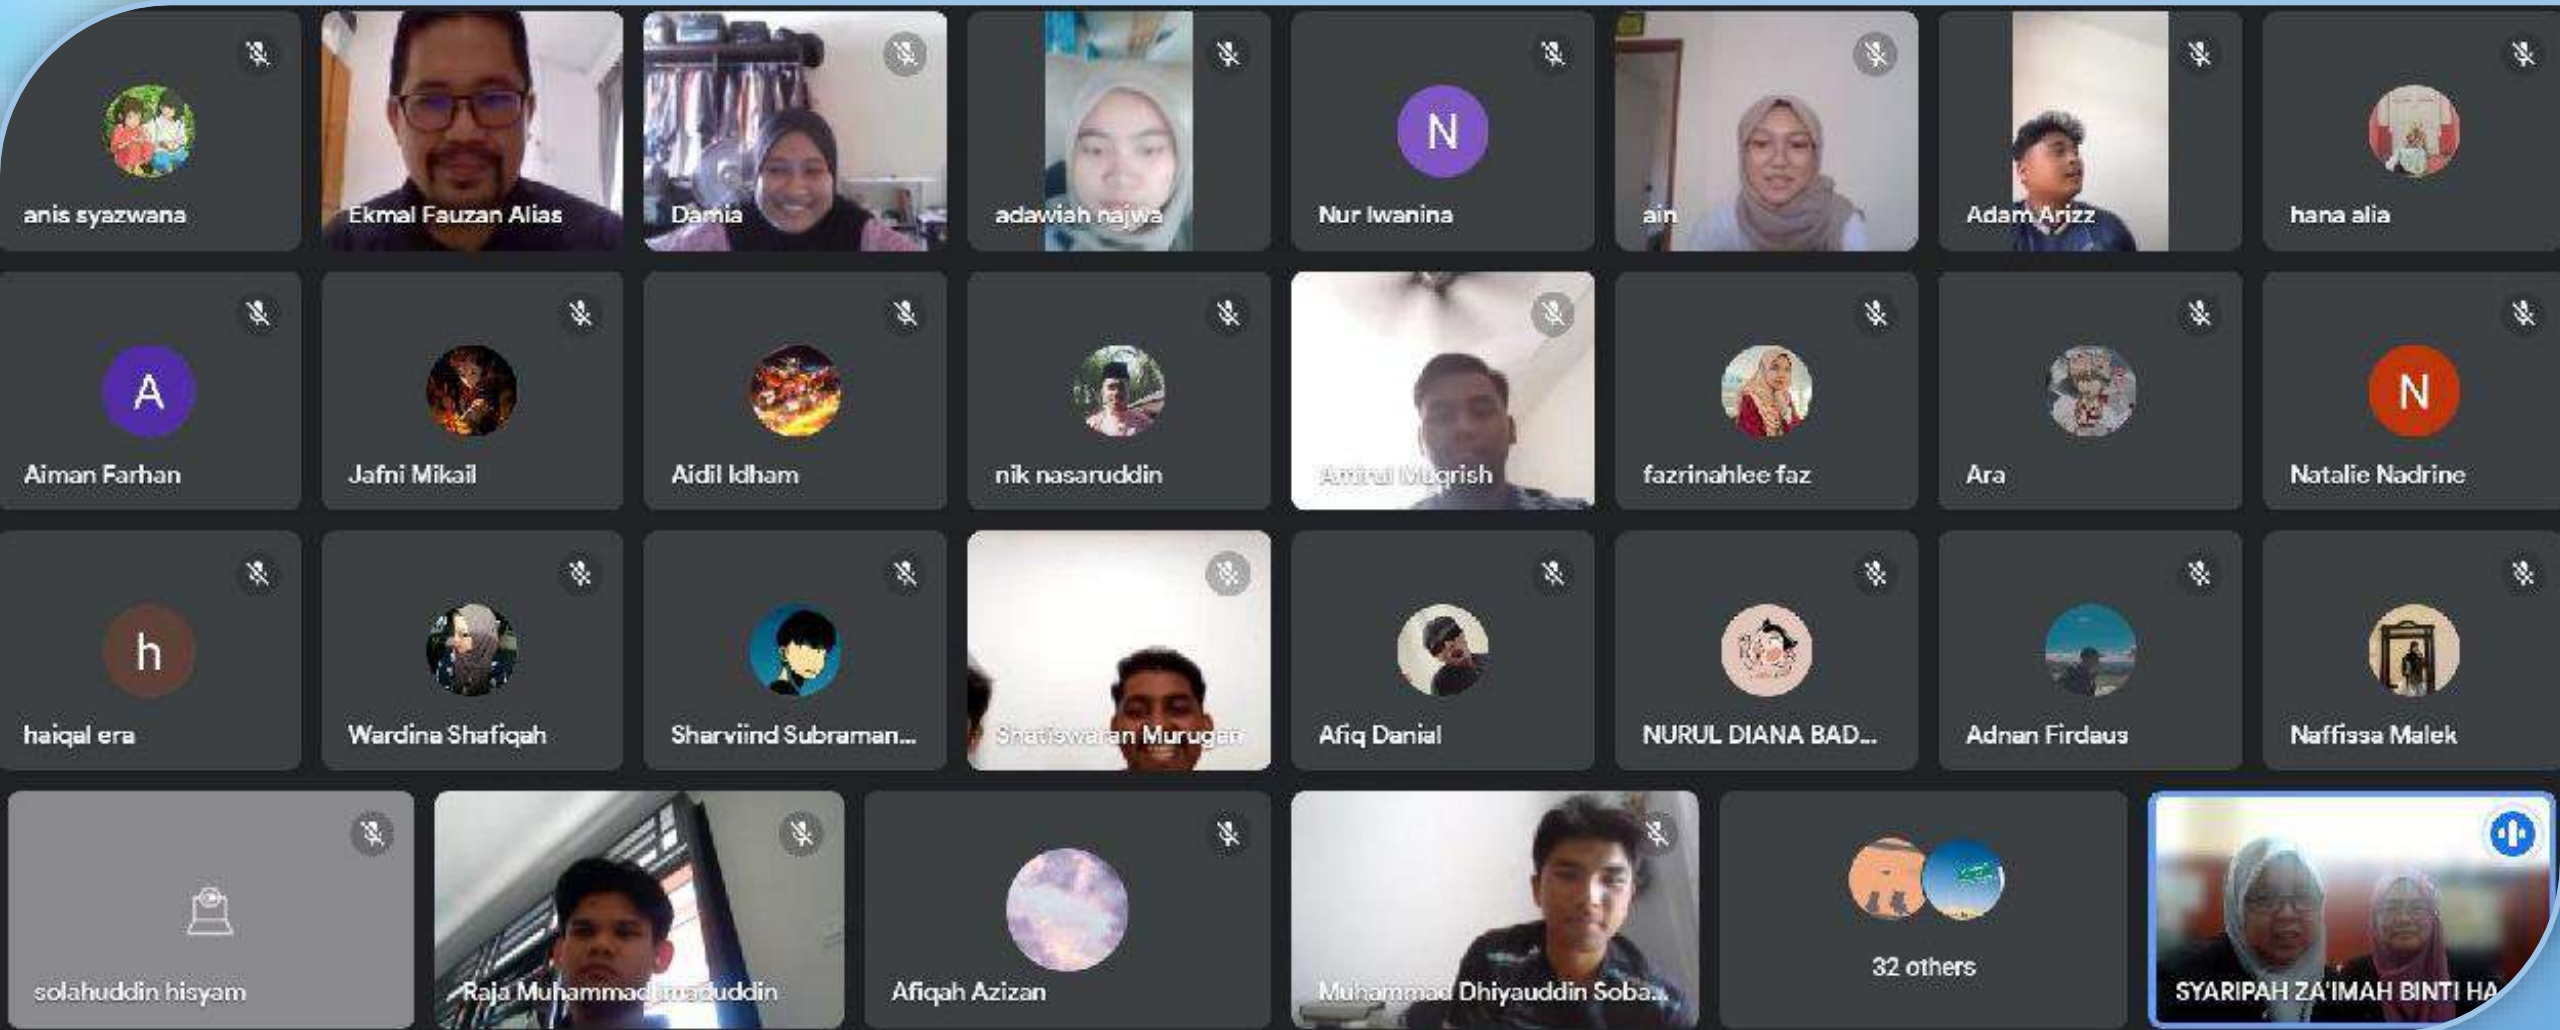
anis syazwana

Ekmal Fauzan Alias

Damia

adawiah najwa

N

Nur Iwanina

ain

Adam Arizz

hana alia

A

Aiman Farhan

Jafni Mikail

Aidil Idham

nik nasaruddin

Amirul Mugrish

fazrinahlee faz

Ara

N

Natalie Nadrine

h

haiqal era

Wardina Shafiqah

Sharviind Subraman...

Shatiswaran Murugan

Afiq Danial

NURUL DIANA BAD...

Adnan Firdaus

Naffissa Malek

solahuddin hisyam

Raja Muhammad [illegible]uddin

Afiqah Azizan

Muhammad Dhiyauddin Soba...

32 others

SYARIPAH ZA'IMAH BINTI HA